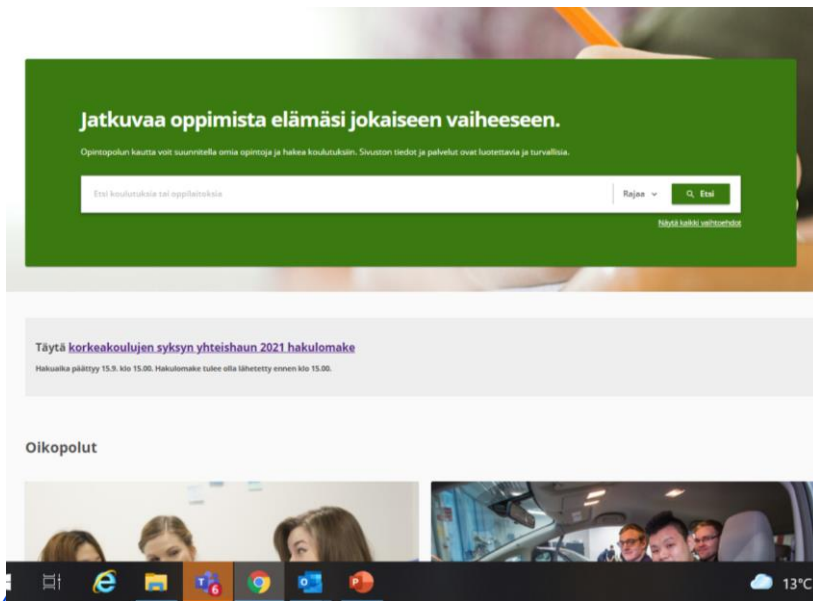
Jatkuvaa oppimista elämäsi jokaiseen vaiheeseen.

Opintopolun kautta voit suunnitella omia opintoja ja hakea koulutuksiin. Sivuston tiedot ja palvelut ovat luotettavia ja turvallisia.

Etsi koulutuksia tai oppilaitoksia

Rajaa

Etsi

Näytä kaikki vaihtoehdot

Täytä korkeakoulujen syksyn yhteishaun 2021 hakulomake

Hakuaika päättyy 15.9. klo 15.00. Hakulomake tulee olla lähetetty ennen klo 15.00.

Oikopolut

6

13°C